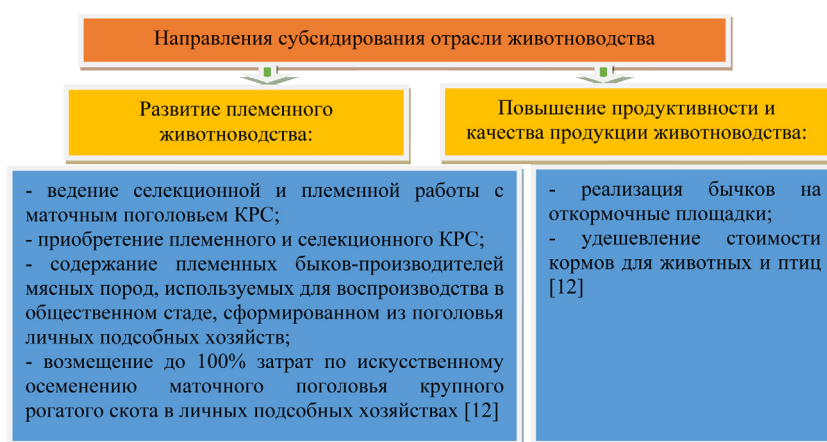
Направления субсидирования отрасли животноводства

Развитие племенного животноводства:

- ведение селекционной и племенной работы с маточным поголовьем КРС;
- приобретение племенного и селекционного КРС;
- содержание племенных быков-производителей мясных пород, используемых для воспроизводства в общественном стаде, сформированном из поголовья личных подсобных хозяйств;
- возмещение до 100% затрат по искусственному осеменению маточного поголовья крупного рогатого скота в личных подсобных хозяйствах [12]

Повышение продуктивности и качества продукции животноводства:

- реализация бычков на откормочные площадки;
- удешевление стоимости кормов для животных и птиц [12]